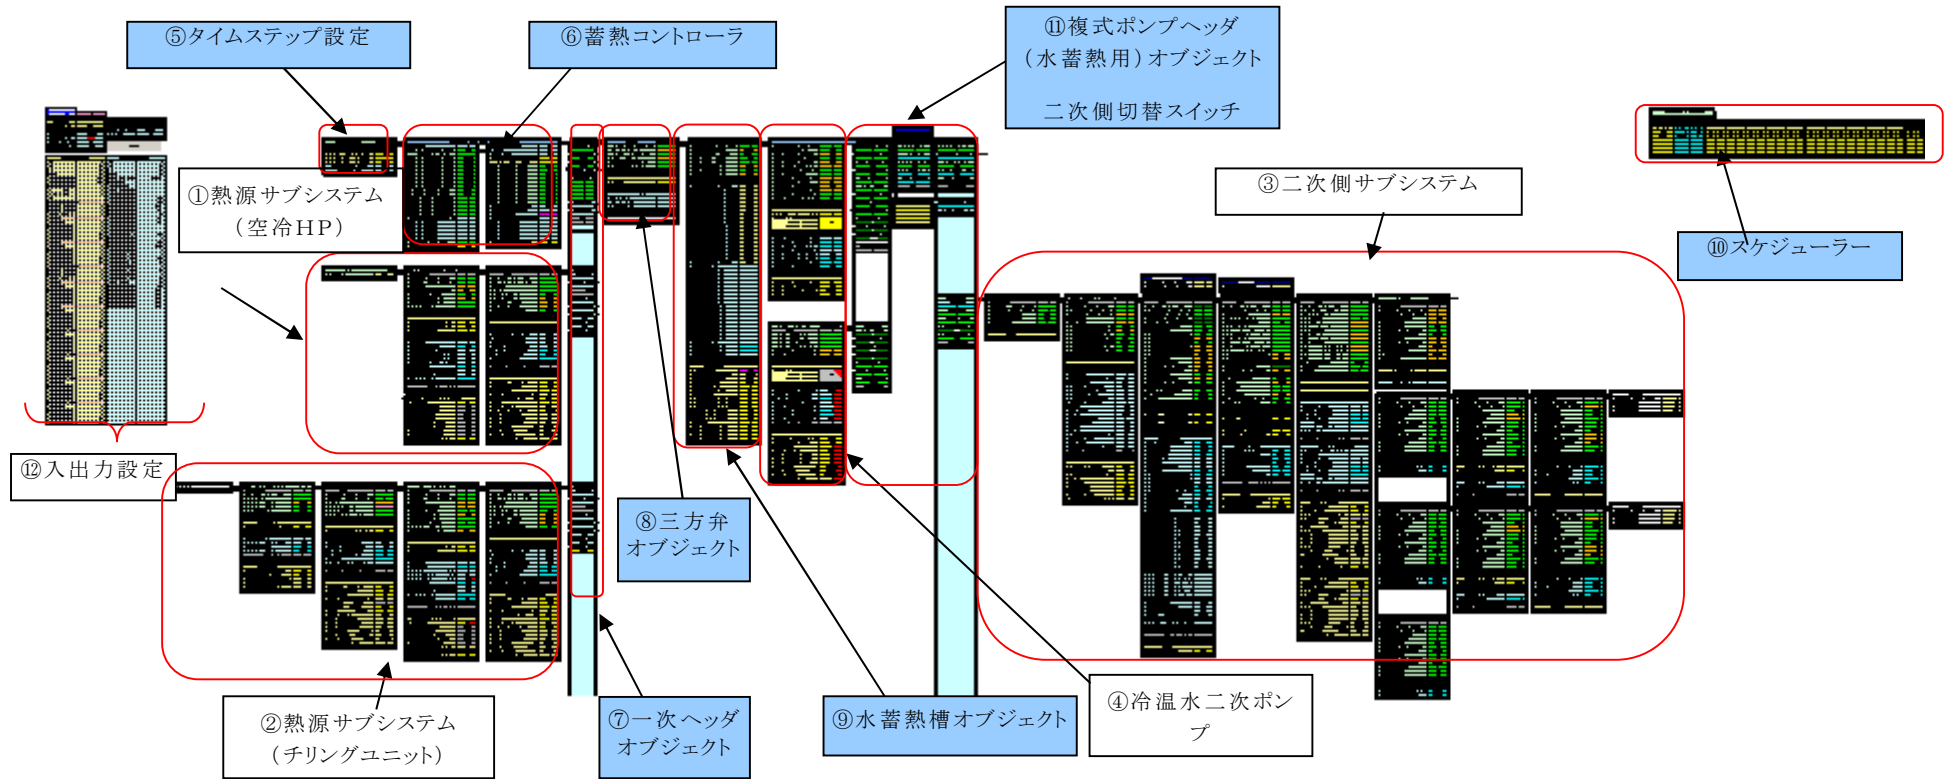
⑤タイムステップ設定

⑥蓄熱コントローラ

⑪複式ポンプヘッダ（水蓄熱用）オブジェクト

二次側切替スイッチ

①熱源サブシステム（空冷HP）

③二次側サブシステム

⑩スケジューラー

⑫入出力設定

⑧三方弁オブジェクト

②熱源サブシステム（チリングユニット）

⑦一次ヘッダオブジェクト

⑨水蓄熱槽オブジェクト

④冷温水二次ポンプ